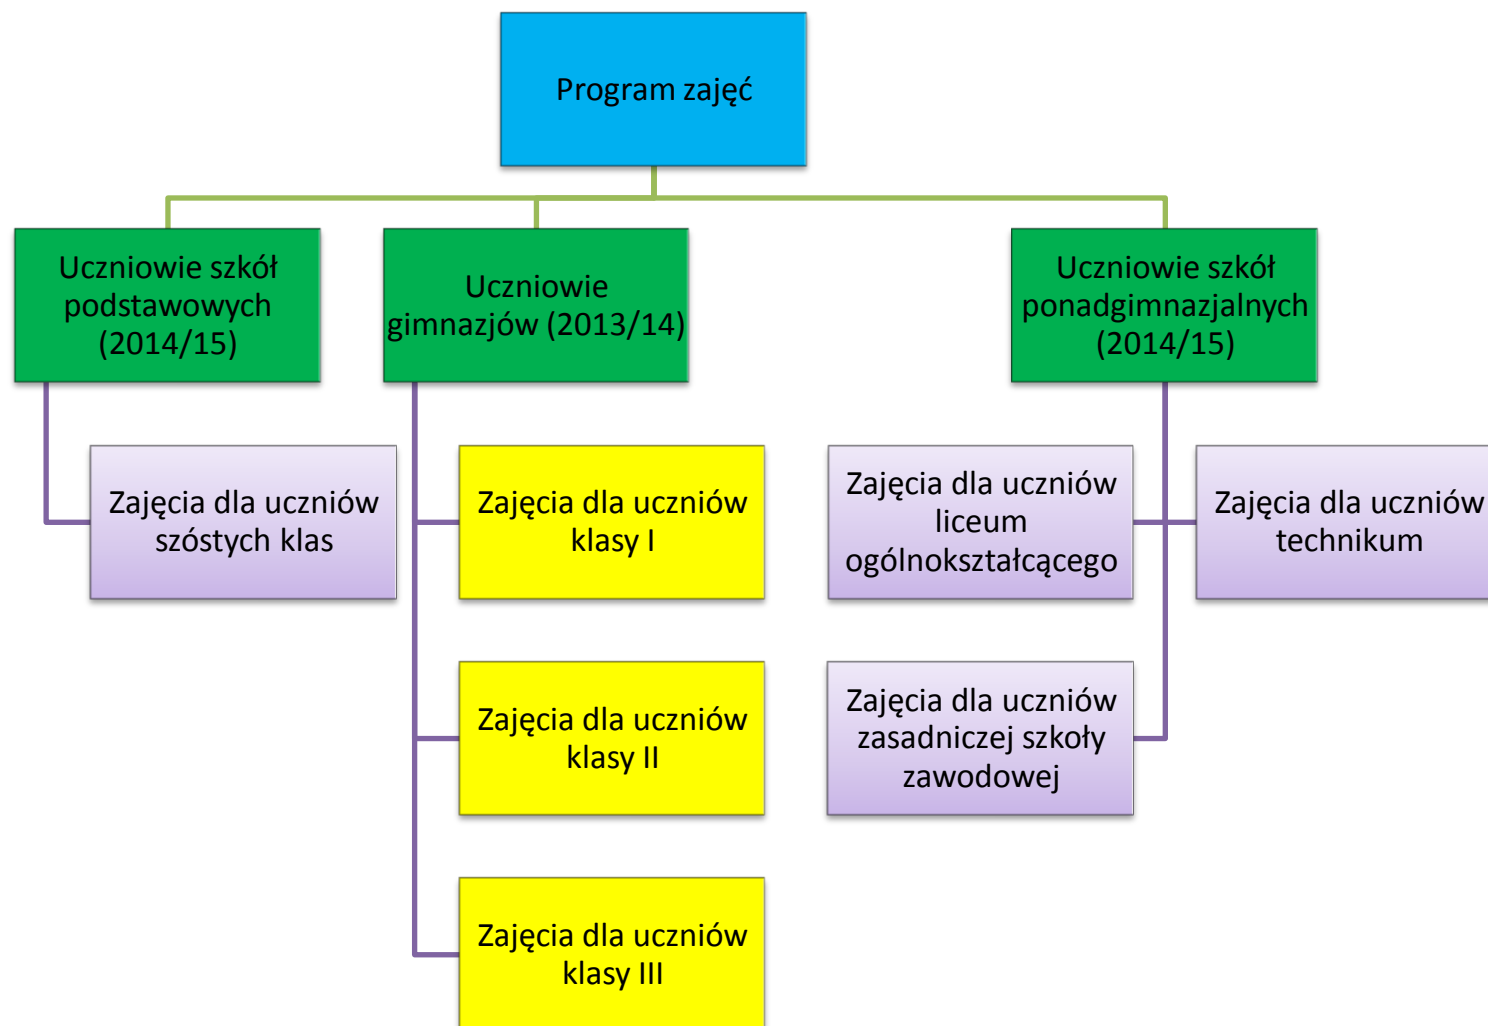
Program zajęć

Uczniowie szkół podstawowych (2014/15)

Uczniowie gimnazjów (2013/14)

Uczniowie szkół ponadgimnazjalnych (2014/15)

Zajęcia dla uczniów szóstych klas

Zajęcia dla uczniów klasy I

Zajęcia dla uczniów klasy II

Zajęcia dla uczniów klasy III

Zajęcia dla uczniów liceum ogólnokształcącego

Zajęcia dla uczniów technikum

Zajęcia dla uczniów zasadniczej szkoły zawodowej